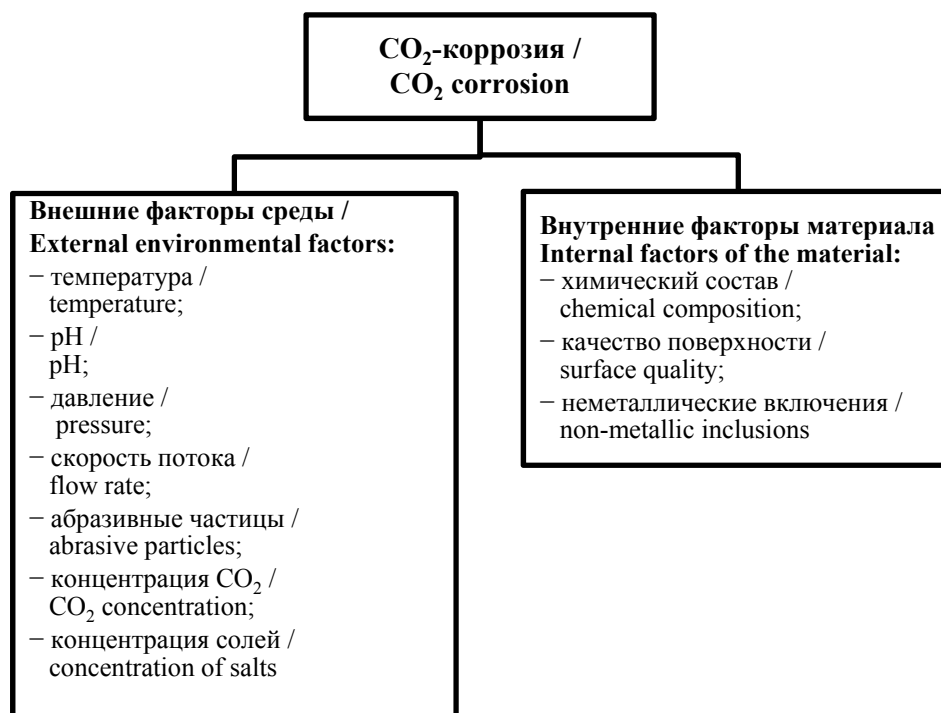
$CO_2$-коррозия /
$CO_2$ corrosion

Внешние факторы среды /
External environmental factors:
− температура /
temperature;
− pH /
pH;
− давление /
pressure;
− скорость потока /
flow rate;
− абразивные частицы /
abrasive particles;
− концентрация $CO_2$ /
$CO_2$ concentration;
− концентрация солей /
/ concentration of salts

Внутренние факторы материала
Internal factors of the material:
− химический состав /
chemical composition;
− качество поверхности /
surface quality;
− неметаллические включения /
non-metallic inclusions